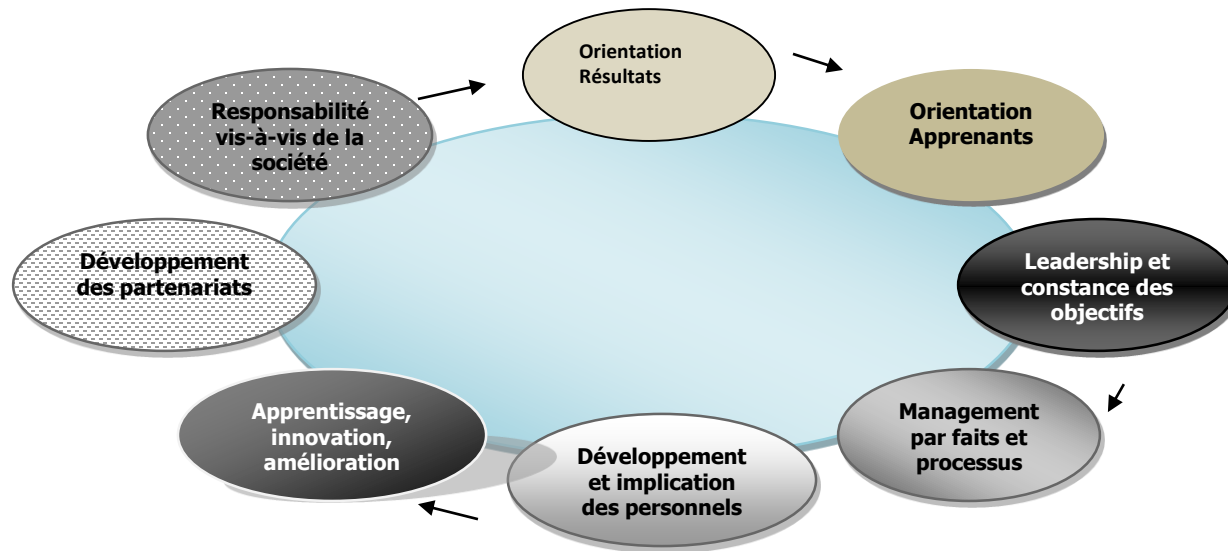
Orientation Résultats

Orientation Apprenants

Leadership et constance des objectifs

Management par faits et processus

Développement et implication des personnels

Apprentissage, innovation, amélioration

Développement des partenariats

Responsabilité vis-à-vis de la société